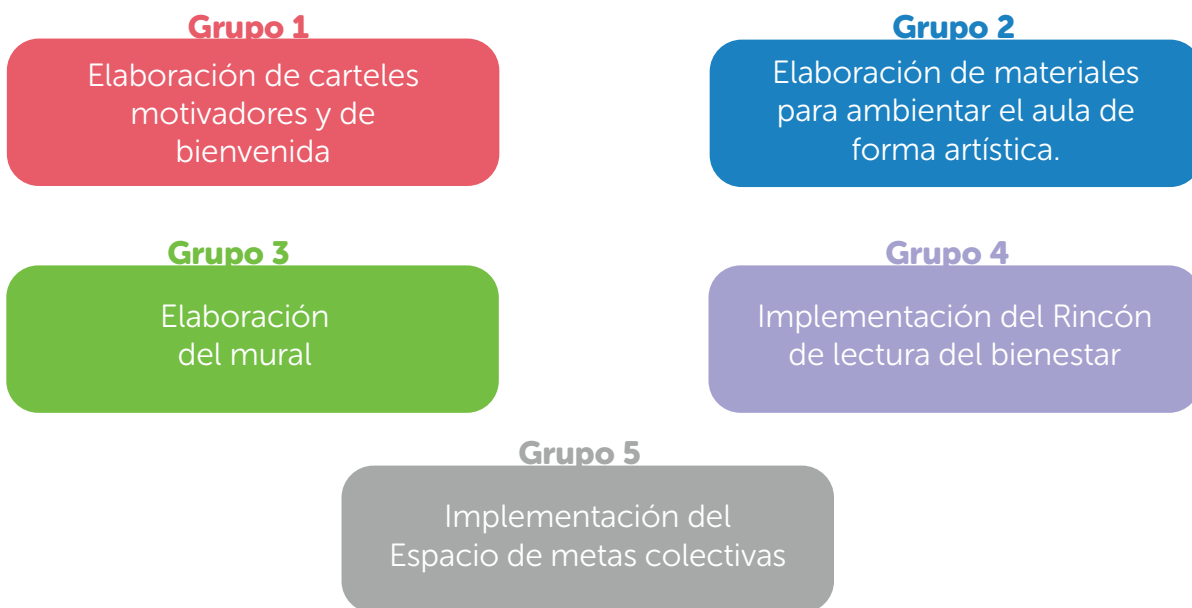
Grupo 1

Elaboración de carteles motivadores y de bienvenida

Grupo 2

Elaboración de materiales para ambientar el aula de forma artística.

Grupo 3

Elaboración del mural

Grupo 4

Implementación del Rincón de lectura del bienestar

Grupo 5

Implementación del Espacio de metas colectivas